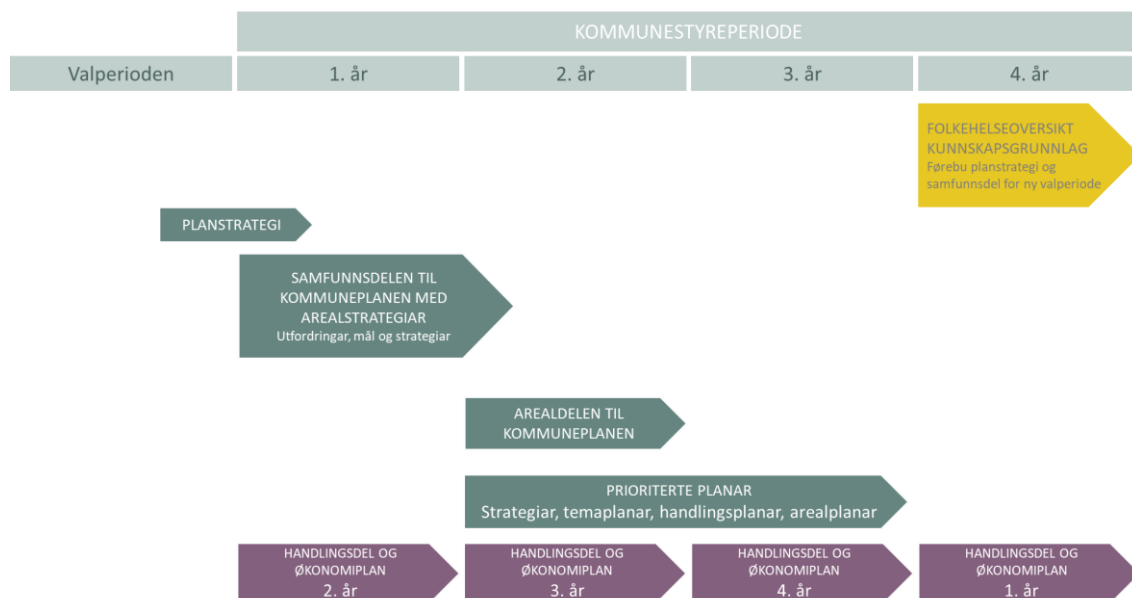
KOMMUNESTYREPERIODE

Valperioden

1. år

2. år

3. år

4. år

FOLKEHELSEOVERSIKT
KUNNSKAPSGRUNNLAG
Førebu planstrategi og samfunnsdel for ny valperiode

PLANSTRATEGI

SAMFUNNSDELEN TIL KOMMUNEPLANEN MED AREALSTRATEGIAR
Utfordringar, mål og strategiar

AREALDELEN TIL KOMMUNEPLANEN

PRIORITERTE PLANAR
Strategiar, temaplanar, handlingsplanar, arealplanar

HANDLINGSDEL OG ØKONOMIPLAN
2. år

HANDLINGSDEL OG ØKONOMIPLAN
3. år

HANDLINGSDEL OG ØKONOMIPLAN
4. år

HANDLINGSDEL OG ØKONOMIPLAN
1. år